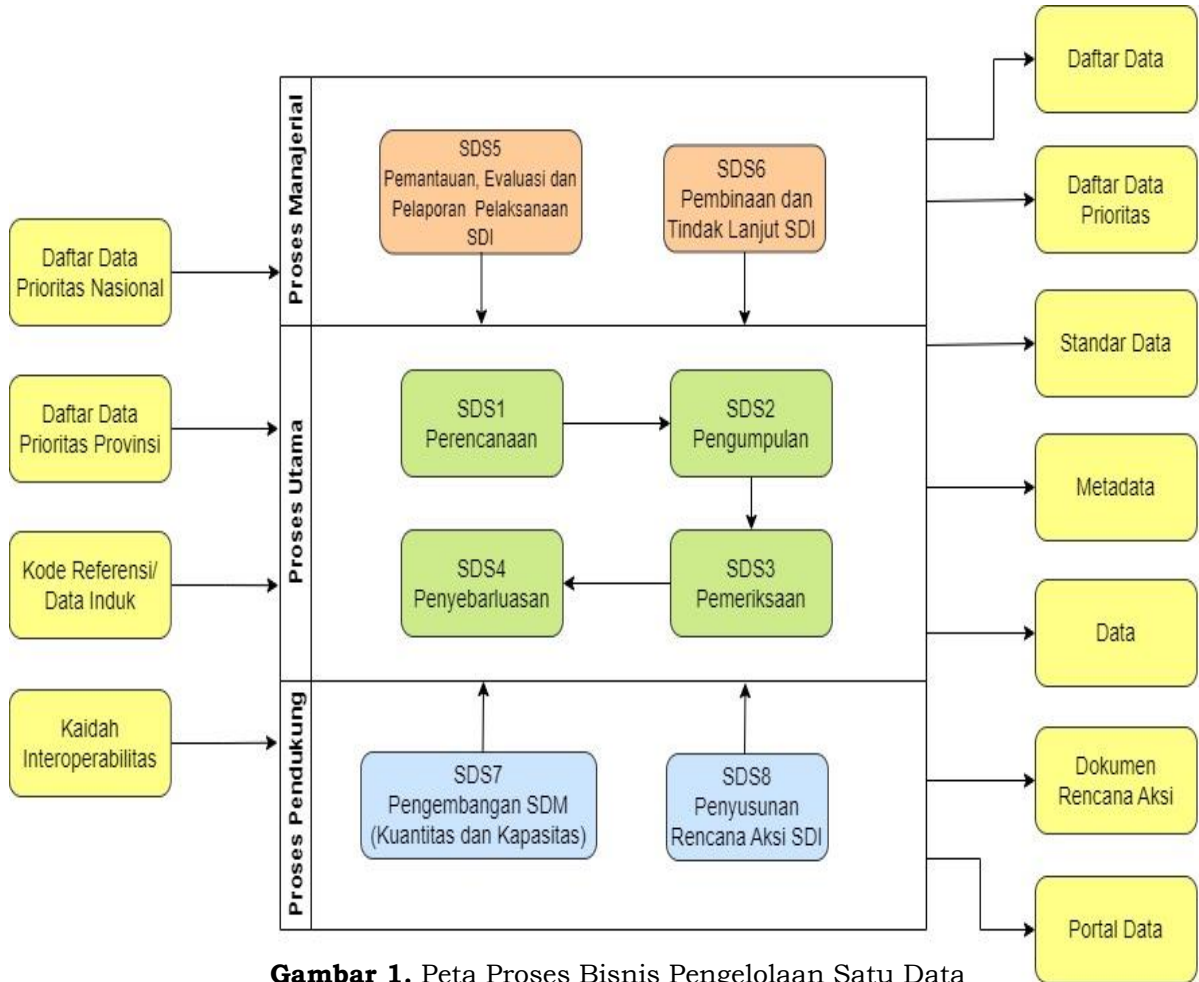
Daftar Data Prioritas Nasional

Daftar Data Prioritas Provinsi

Kode Referensi/ Data Induk

Kaidah Interoperabilitas

Proses Manajerial

SDS5 Pemantauan, Evaluasi dan Pelaporan Pelaksanaan SDI

SDS6 Pembinaan dan Tindak Lanjut SDI

Proses Utama

SDS1 Perencanaan

SDS2 Pengumpulan

SDS4 Penyebarluasan

SDS3 Pemeriksaan

Proses Pendukung

SDS7 Pengembangan SDM (Kuantitas dan Kapasitas)

SDS8 Penyusunan Rencana Aksi SDI

Daftar Data

Daftar Data Prioritas

Standar Data

Metadata

Data

Dokumen Rencana Aksi

Portal Data

**Gambar 1.** Peta Proses Bisnis Pengelolaan Satu Data